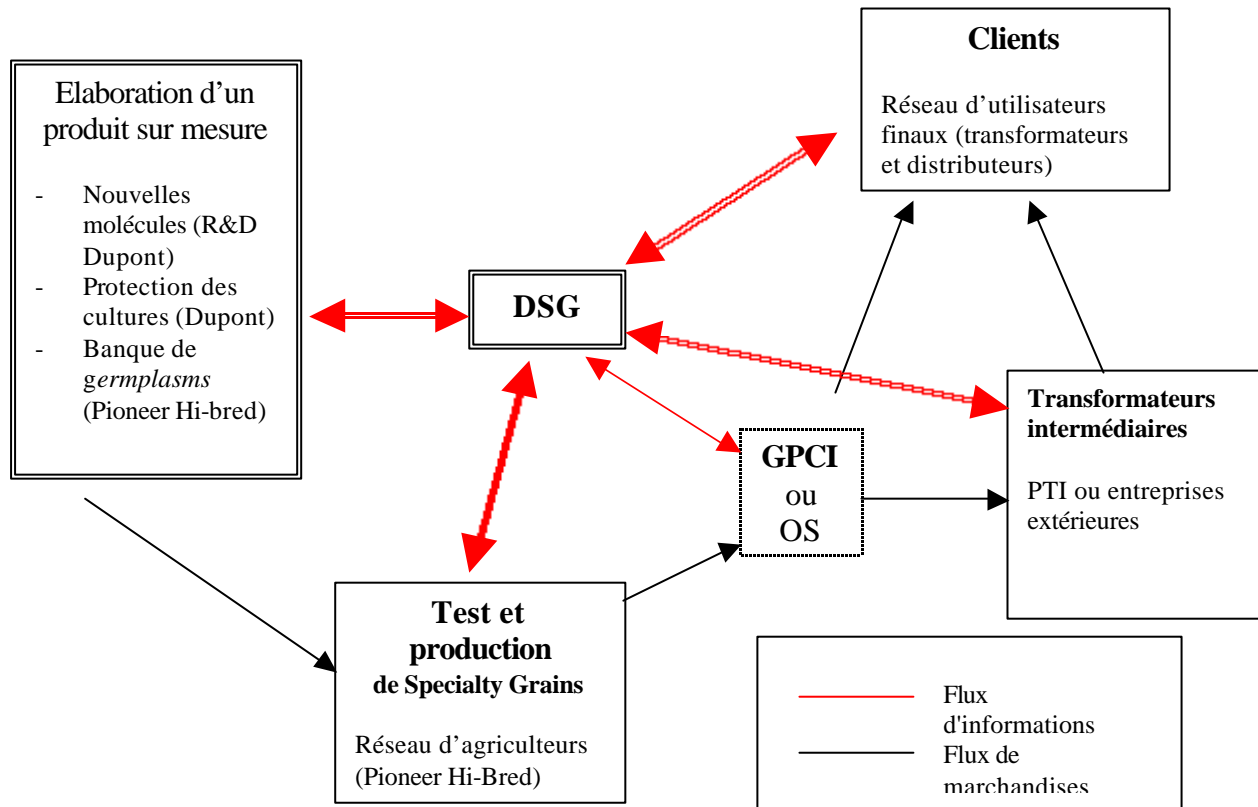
Clients

Réseau d'utilisateurs finaux (transformateurs et distributeurs)

Elaboration d'un produit sur mesure

- Nouvelles molécules (R&D Dupont)
- Protection des cultures (Dupont)
- Banque de germplasms (Pioneer Hi-bred)

DSG

Transformateurs intermédiaires

PTI ou entreprises extérieures

GPCI ou OS

Test et production de Specialty Grains

Réseau d'agriculteurs (Pioneer Hi-Bred)

Flux d'informations
Flux de marchandises